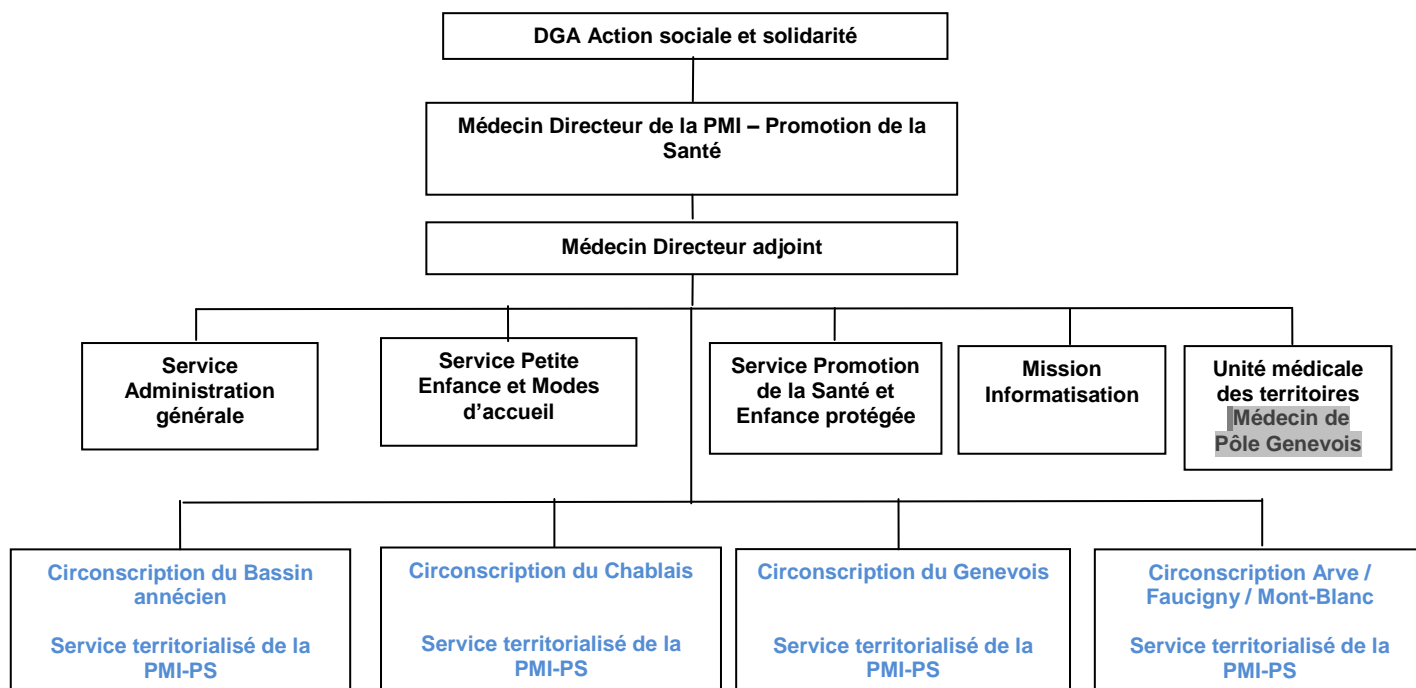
DGA Action sociale et solidarité

Médecin Directeur de la PMI – Promotion de la Santé

Médecin Directeur adjoint

Service Administration générale

Service Petite Enfance et Modes d'accueil

Service Promotion de la Santé et Enfance protégée

Mission Informatisation

Unité médicale des territoires
Médecin de Pôle Genevois

Circonscription du Bassin annécien

Service territorialisé de la PMI-PS

Circonscription du Chablais

Service territorialisé de la PMI-PS

Circonscription du Genevois

Service territorialisé de la PMI-PS

Circonscription Arve / Faucigny / Mont-Blanc

Service territorialisé de la PMI-PS